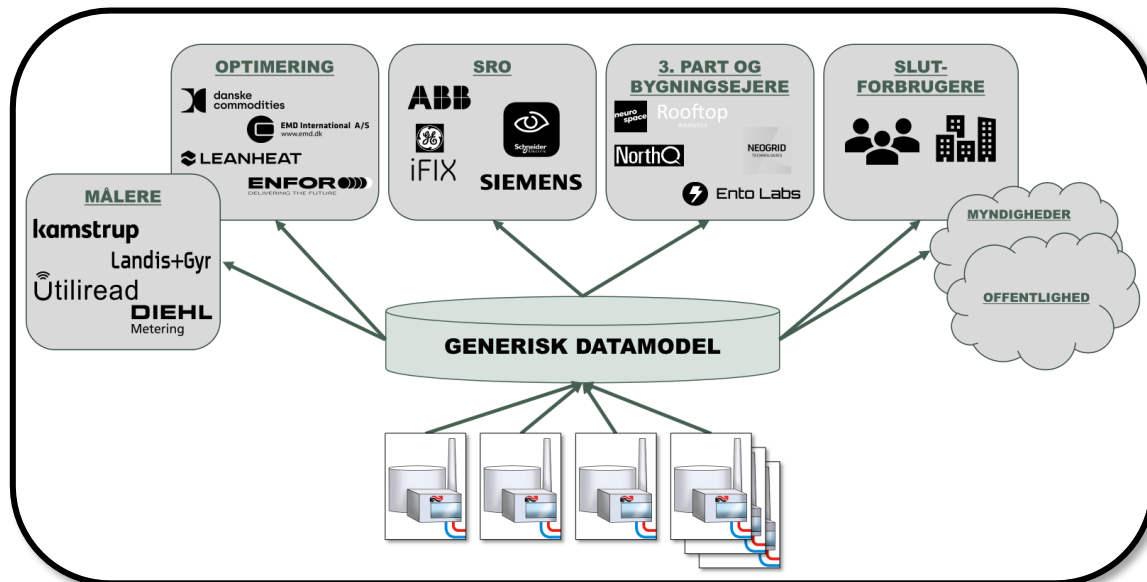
OPTIMERING

danske commodities

EMD International A/S
www.emd.dk

LEANHEAT

ENFOR
DELIVERING THE FUTURE

SRO

ABB

iFIX

Schneider Electric

SIEMENS

3. PART OG BYGNINGSEJERE

neuro space

Rooftop Analytics

NorthQ

NEOGRID TECHNOLOGIES

Ento Labs

SLUT-FORBRUGERE

MÅLERE

kamstrup

Landis+Gyr

Utiliread

DIEHL
Metering

MYNDIGHEDER

OFFENTLIGHED

GENERISK DATAMODEL